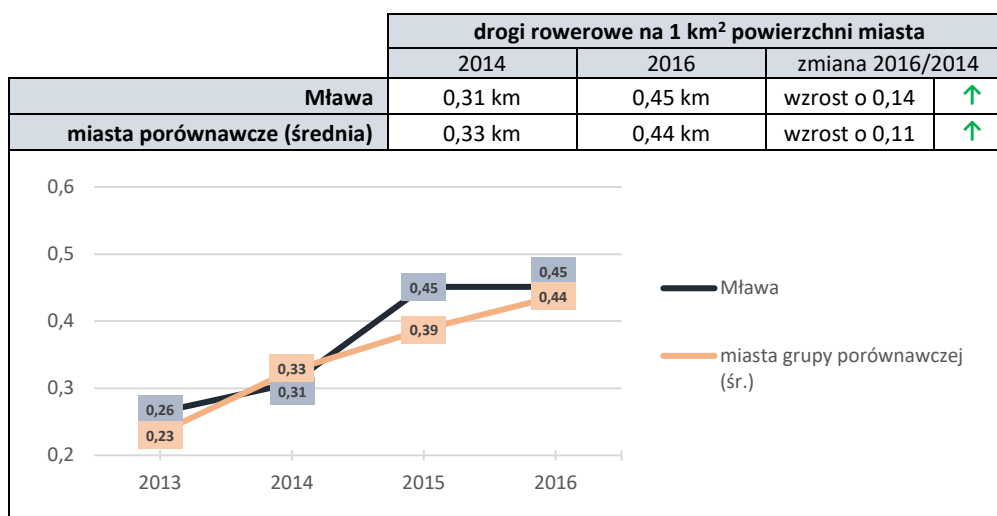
| | drogi rowerowe na 1 km² powierzchni miasta | | | |
|---|---|---|---|---|
| | 2014 | 2016 | zmiana 2016/2014 | |
| **Mława** | 0,31 km | 0,45 km | wzrost o 0,14 | ↑ |
| **miasta porównawcze (średnia)** | 0,33 km | 0,44 km | wzrost o 0,11 | ↑ |

0,6
0,5
0,4
0,3
0,2

0,26
0,23
0,33
0,31
0,45
0,39
0,45
0,44

2013
2014
2015
2016

Mława
miasta grupy porównawczej (śr.)